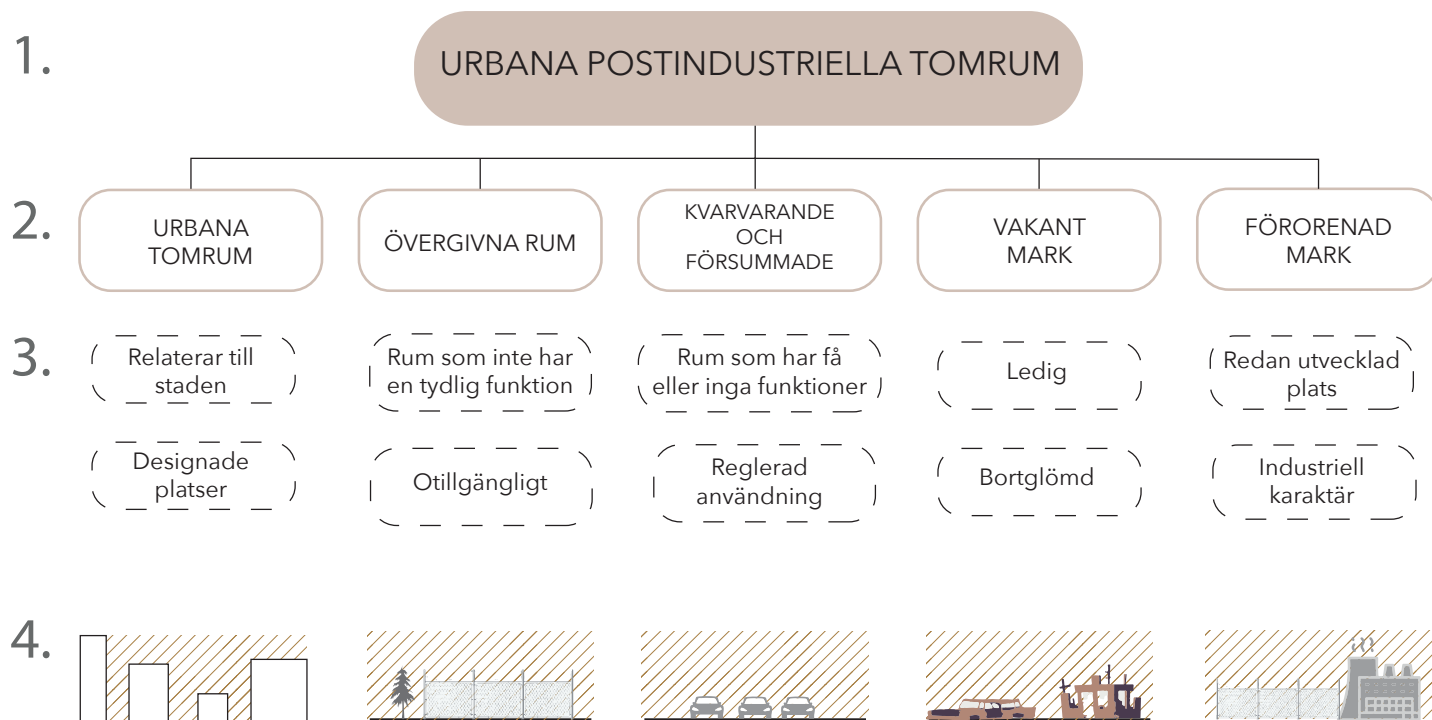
1.

URBANA POSTINDUSTRIELLA TOMRUM

2.

URBANA TOMRUM

ÖVERGIVNA RUM

KVARVARANDE OCH FÖRSUMMADE

VAKANT MARK

FÖRORENAD MARK

3.

Relaterar till staden

Rum som inte har en tydlig funktion

Rum som har få eller inga funktioner

Ledig

Redan utvecklad plats

Designade platser

Otillgängligt

Reglerad användning

Bortglömd

Industriell karaktär

4.